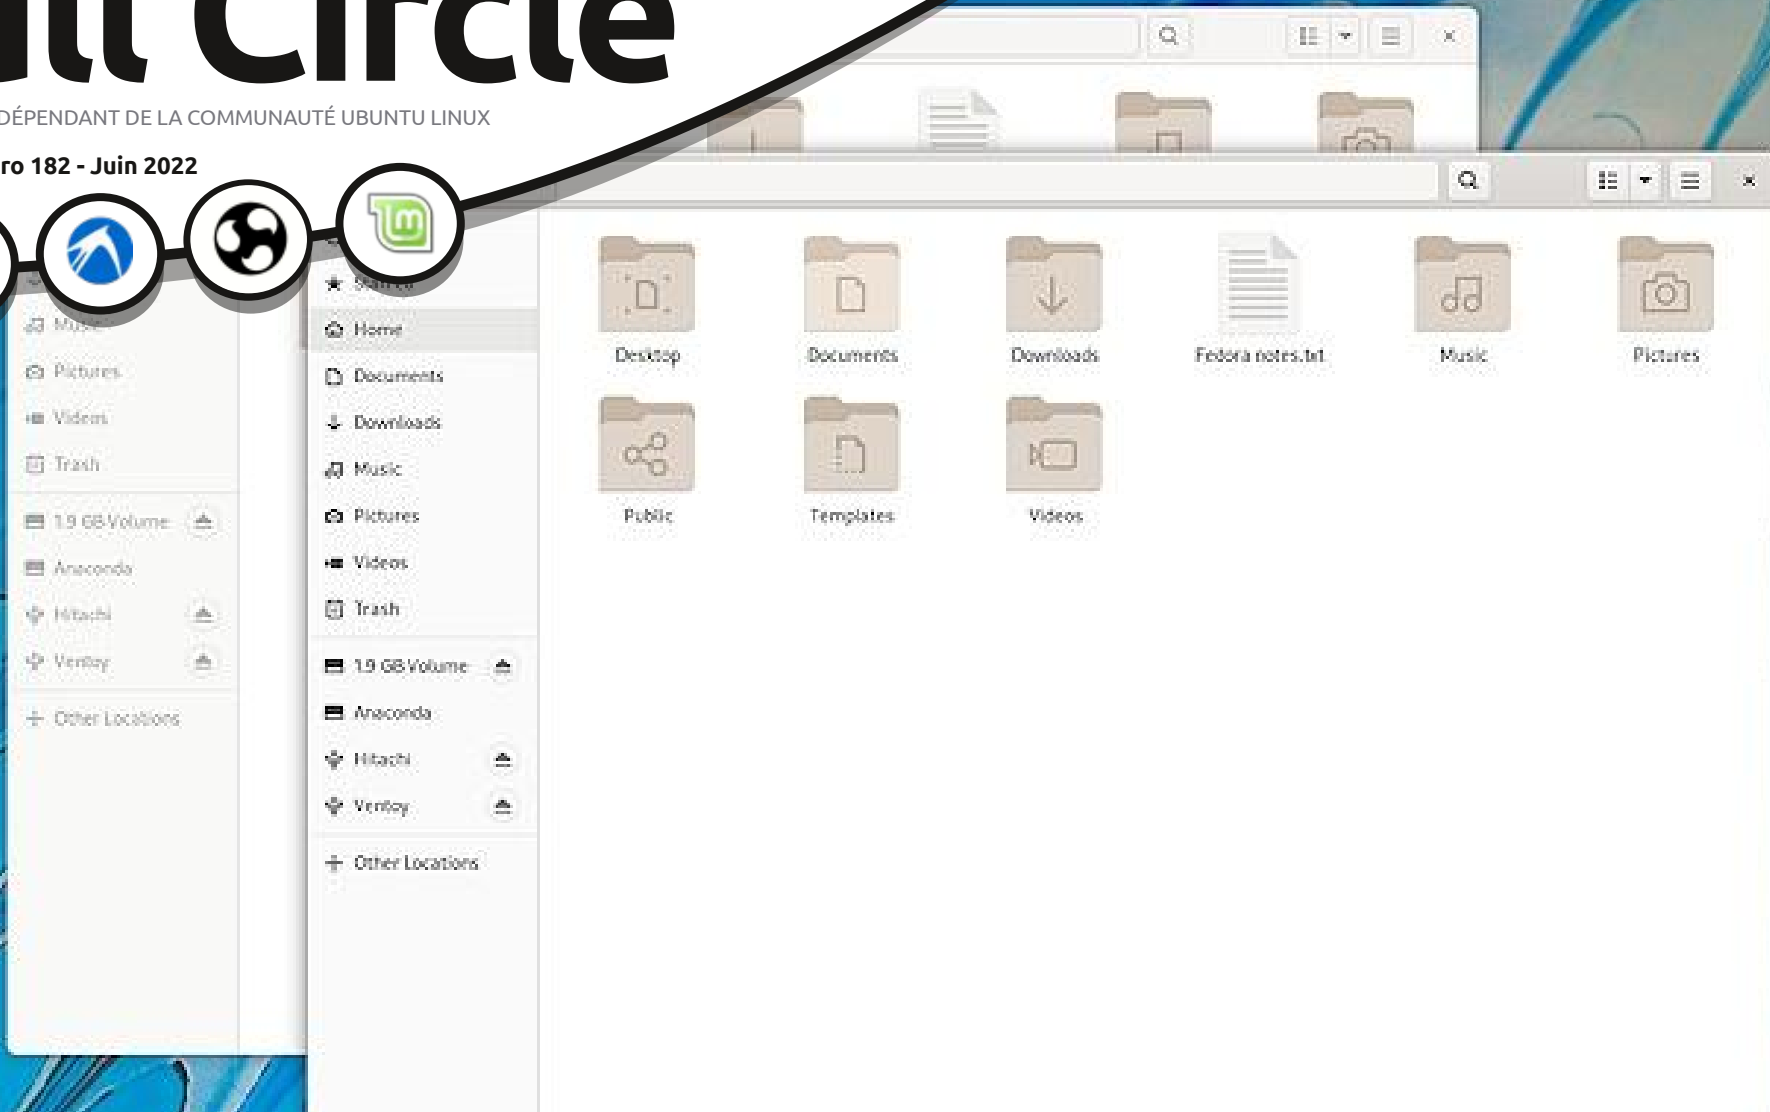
ll Circle

DÉPENDANT DE LA COMMUNAUTÉ UBUNTU LINUX

ro 182 - Juin 2022

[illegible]

Music

Pictures

Videos

Trash

1.9 GB Volume

Anaconda

Hitachi

Ventoy

Other Locations

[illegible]

Home

Documents

Downloads

Music

Pictures

Videos

Trash

1.9 GB Volume

Anaconda

Hitachi

Ventoy

Other Locations

Desktop

Documents

Downloads

Fedora notes.txt

Music

Pictures

Public

Templates

Videos